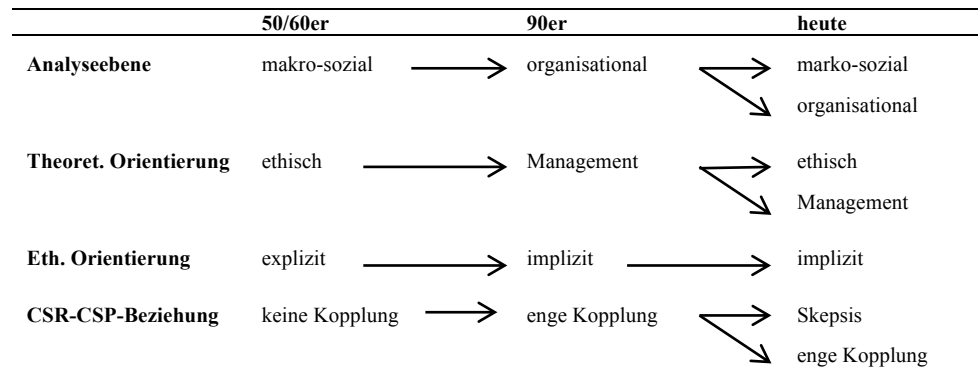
|  | 50/60er | 90er | heute |
|---|---|---|---|
| **Analyseebene** | makro-sozial | organisational | marko-sozial<br>organisational |
| **Theoret. Orientierung** | ethisch | Management | ethisch<br>Management |
| **Eth. Orientierung** | explizit | implizit | implizit |
| **CSR-CSP-Beziehung** | keine Kopplung | enge Kopplung | Skepsis<br>enge Kopplung |